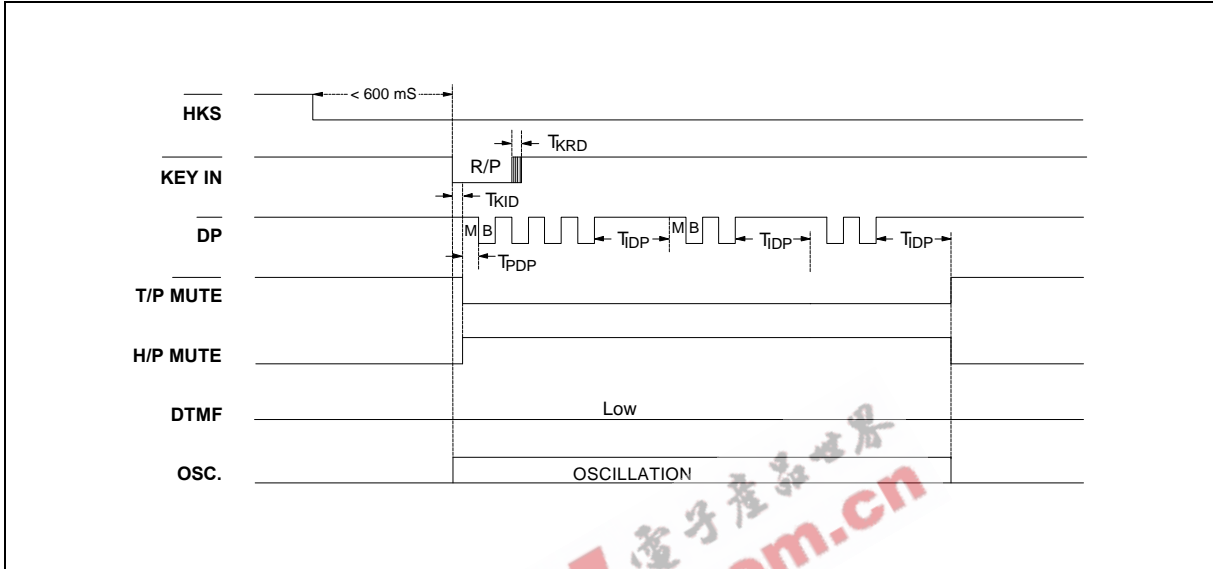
< 600 mS

$\overline{HKS}$

$T_{KRD}$

R/P

$\overline{KEY\ IN}$

$T_{KID}$

$\overline{DP}$

M B

$T_{IDP}$

M B

$T_{IDP}$

$T_{IDP}$

$T_{PDP}$

$\overline{T/P\ MUTE}$

H/P MUTE

DTMF

Low

OSC.

OSCILLATION

电子产品世界

.com.cn